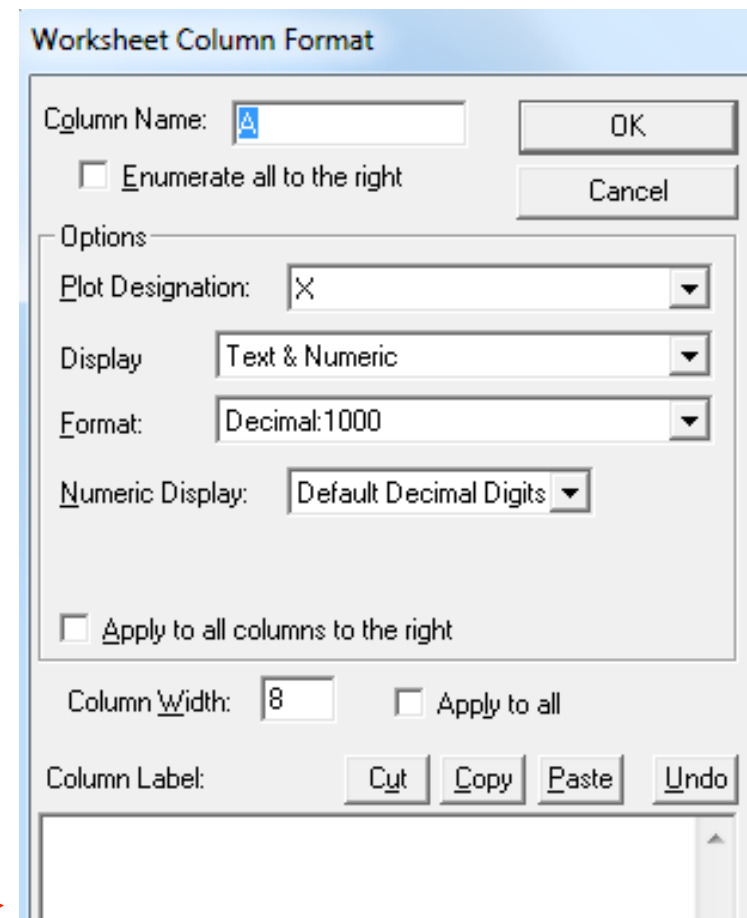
Worksheet Column Format

Column Name: A

OK

Enumerate all to the right

Cancel

Options

Plot Designation: X

Display Text & Numeric

Format: Decimal:1000

Numeric Display: Default Decimal Digits

Apply to all columns to the right

Column Width: 8

Apply to all

Column Label:

Cut

Copy

Paste

Undo